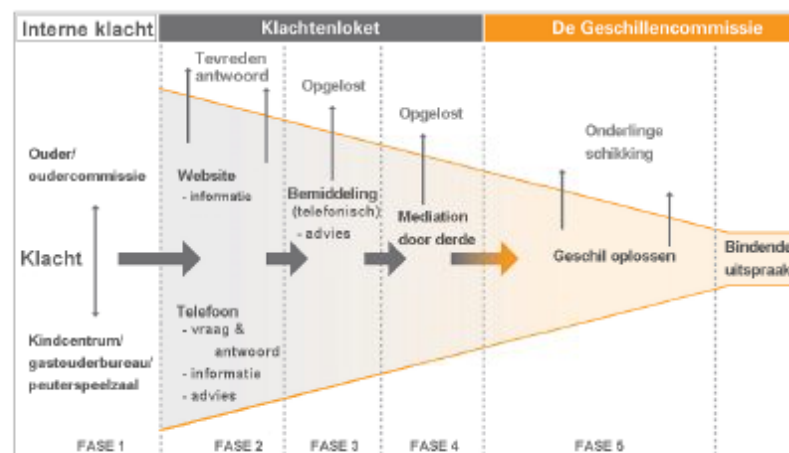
Interne klacht

Klachtenloket

De Geschillencommissie

Ouder/ oudercommissie

Klacht

Kindcentrum/ gastouderbureau/ peuterspeelzaal

Tevreden antwoord

Website
- informatie

Telefoon
- vraag & antwoord
- informatie
- advies

Opgelost

Bemiddeling (telefonisch)
- advies

Opgelost

Mediation door derde

Onderlinge schikking

Geschil oplossen

Bindende uitspraak

FASE 1

FASE 2

FASE 3

FASE 4

FASE 5